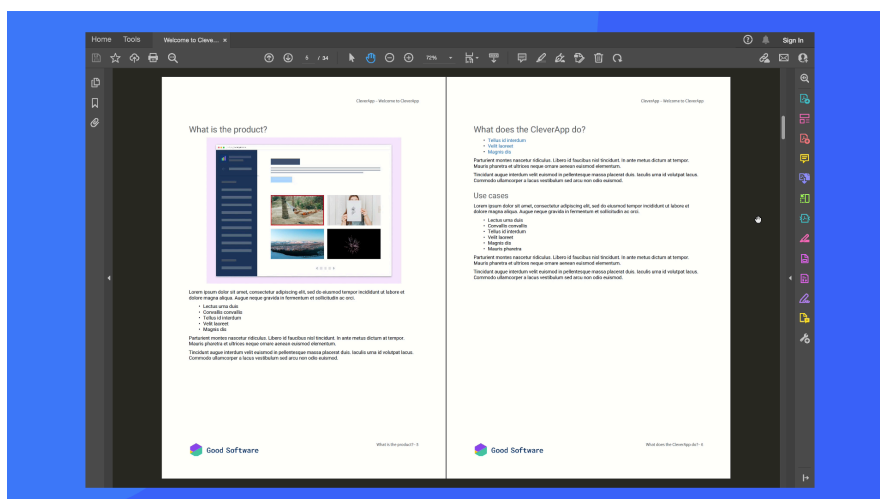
Home Tools Welcome to Clever... ×

Sign In

5 / 34

72%

CleverApp – Welcome to CleverApp

What is the product?

Lorem ipsum dolor sit amet, consectetur adipiscing elit, sed do eiusmod tempor incididunt ut labore et dolore magna aliqua. Augue neque gravida in fermentum et sollicitudin ac orci.

- Lectus urna duis
- Convallis convallis
- Tellus id interdum
- Velit laoreet
- Magna dis

Parturient montes nascetur ridiculus. Libero id faucibus nisl tincidunt. In ante metus dictum at tempor. Mauris pharetra et ultrices neque ornare aenean euismod elementum.

Tincidunt augue interdum velit euismod in pellentesque massa placerat duis. Iaculis urna id volutpat lacus. Commodo ullamcorper a lacus vestibulum sed arcu non odio euismod.

Good Software

What is the product? · 5

CleverApp – Welcome to CleverApp

What does the CleverApp do?

- Tellus id interdum
- Velit laoreet
- Magna dis

Parturient montes nascetur ridiculus. Libero id faucibus nisl tincidunt. In ante metus dictum at tempor. Mauris pharetra et ultrices neque ornare aenean euismod elementum.

Tincidunt augue interdum velit euismod in pellentesque massa placerat duis. Iaculis urna id volutpat lacus. Commodo ullamcorper a lacus vestibulum sed arcu non odio euismod.

Use cases

Lorem ipsum dolor sit amet, consectetur adipiscing elit, sed do eiusmod tempor incididunt ut labore et dolore magna aliqua. Augue neque gravida in fermentum et sollicitudin ac orci.

- Lectus urna duis
- Convallis convallis
- Tellus id interdum
- Velit laoreet
- Magna dis
- Mauris pharetra

Parturient montes nascetur ridiculus. Libero id faucibus nisl tincidunt. In ante metus dictum at tempor. Mauris pharetra et ultrices neque ornare aenean euismod elementum.

Tincidunt augue interdum velit euismod in pellentesque massa placerat duis. Iaculis urna id volutpat lacus. Commodo ullamcorper a lacus vestibulum sed arcu non odio euismod.

Good Software

What does the CleverApp do? · 6